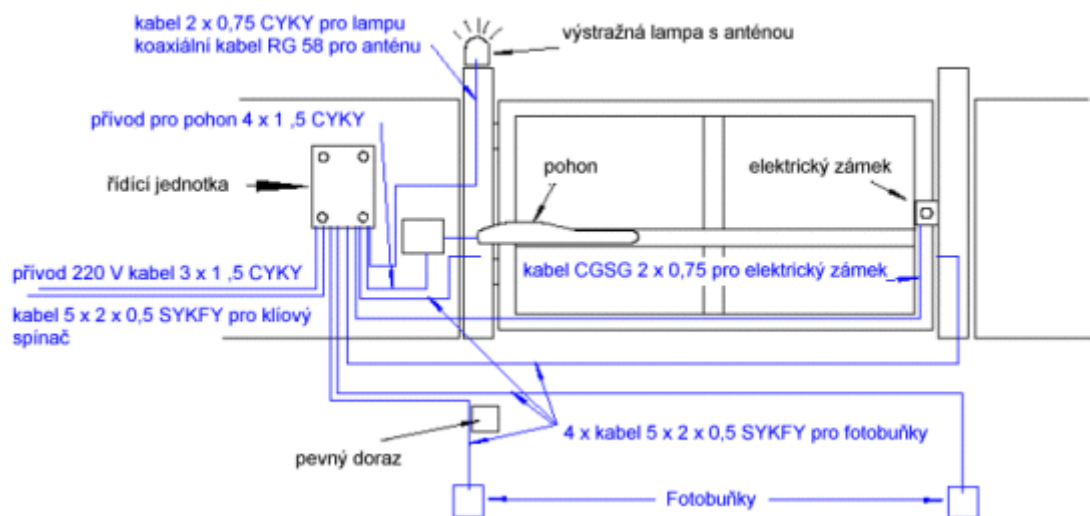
kabel 2 x 0,75 CYKY pro lampu
koaxiální kabel RG 58 pro anténu

výstražná lampa s anténou

přívod pro pohon 4 x 1 ,5 CYKY

řídící jednotka

pohon

elektrický zámek

přívod 220 V kabel 3 x 1 ,5 CYKY

kabel CGSG 2 x 0,75 pro elektrický zámek

kabel 5 x 2 x 0,5 SYKFY pro klíový spínač

4 x kabel 5 x 2 x 0,5 SYKFY pro fotobuňky

pevný doraz

Fotobuňky